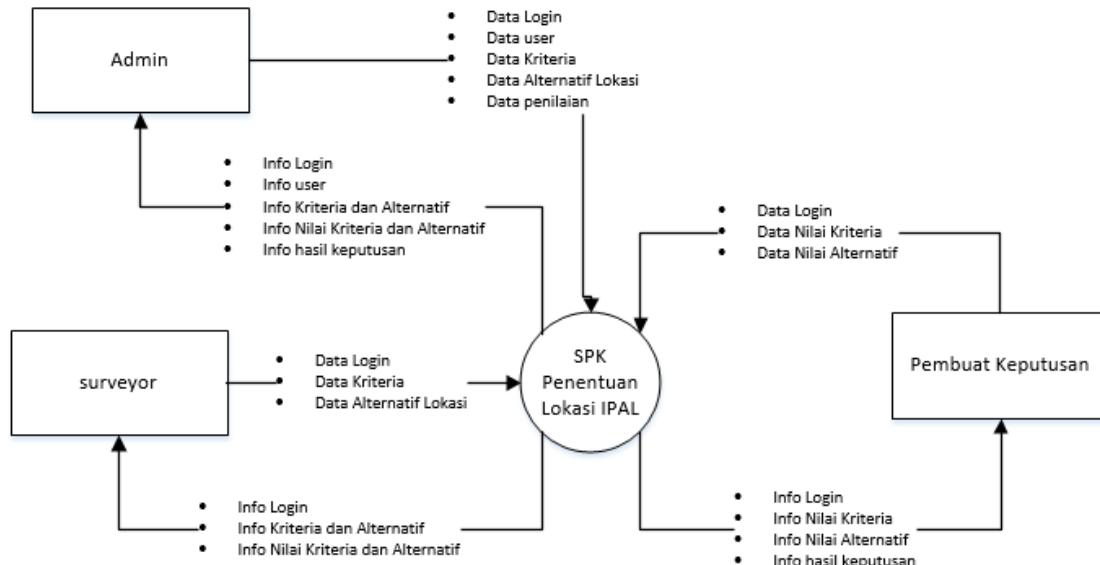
Admin

- Data Login
- Data user
- Data Kriteria
- Data Alternatif Lokasi
- Data penilaian

- Info Login
- Info user
- Info Kriteria dan Alternatif
- Info Nilai Kriteria dan Alternatif
- Info hasil keputusan

- Data Login
- Data Nilai Kriteria
- Data Nilai Alternatif

surveyor

- Data Login
- Data Kriteria
- Data Alternatif Lokasi

SPK Penentuan Lokasi IPAL

Pembuat Keputusan

- Info Login
- Info Kriteria dan Alternatif
- Info Nilai Kriteria dan Alternatif

- Info Login
- Info Nilai Kriteria
- Info Nilai Alternatif
- Info hasil keputusan